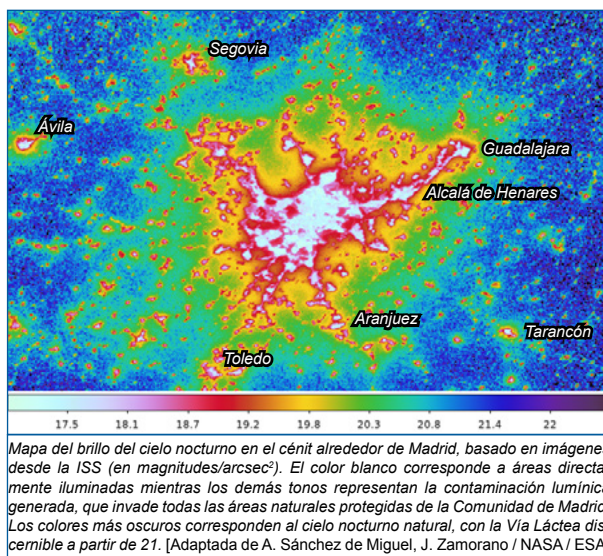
Segovia

Ávila

Guadalajara

Alcalá de Henares

Aranjuez

Tarancón

Toledo

17.5 18.1 18.7 19.2 19.8 20.3 20.8 21.4 22

Mapa del brillo del cielo nocturno en el cénit alrededor de Madrid, basado en imágene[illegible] desde la ISS (en magnitudes/arcsec²). El color blanco corresponde a áreas directa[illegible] mente iluminadas mientras los demás tonos representan la contaminación lumínic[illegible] generada, que invade todas las áreas naturales protegidas de la Comunidad de Madri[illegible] Los colores más oscuros corresponden al cielo nocturno natural, con la Vía Láctea dis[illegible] cernible a partir de 21. [Adaptada de A. Sánchez de Miguel, J. Zamorano / NASA / ESA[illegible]